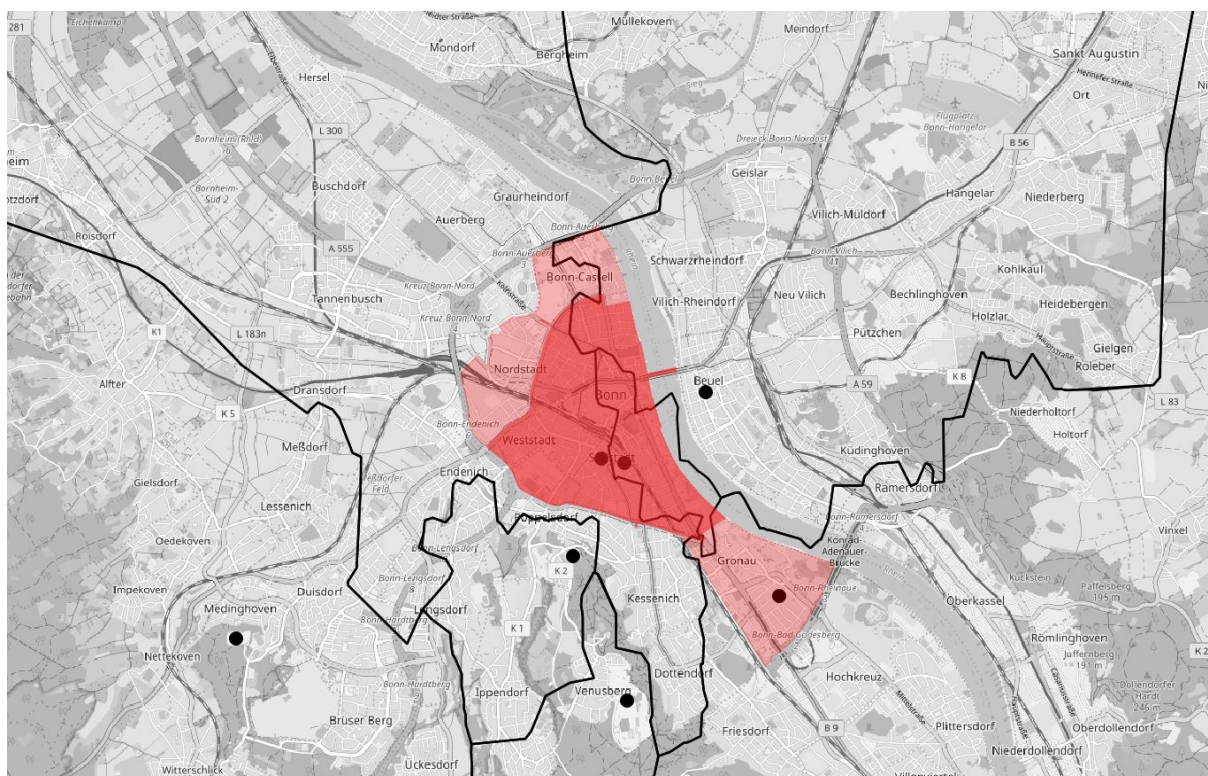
281
Eichenkamp
Mondorf
Bergheim
Müllekoven
Meindorf
Sankt Augustin
Hennefer Straße
Ort
Hersel
Flugplatz Bonn-Hangelar
Bornheim (Rhld)
L 300
Dreieck Bonn Nordost
heim
B 56
Bornheim-Süd 2
Buschdorf
Graurheindorf
Bonn Beuel
Geislar
Hangelar
Niederberg
otzdorf
Auerberg
Vilich-Müldorf
Roisdorf
A 555
Bonn-Auerberg
Bonn-Vilich
Schwarzrheindorf
Kohlkaul
Tannenbusch
Kreuz Bonn-Nord
Bonn-Castell
Vilich-Rheindorf
Neu Vilich
Bechlinghoven
Heidebergen
Kreuz Bonn Nord
Holzlar
K 1
L 183n
Pützchen
Gielgen
Roleber
Alfter
Nordstadt
Beuel
A 59
K 8
Dransdorf
Bonn
L 83
K 5
Niederholtorf
Bonn-Endenich
Holtorf
Meßdorf
Weststadt
Küdinghoven
Südstadt
Gielsdorf
Endenich
Ramersdorf
Lessenich
Poppelsdorf
Bonn-Ramersdorf
Oedekoven
Bonn-Lengsdorf
Konrad-Adenauer-Brücke
Vinxel
Impekoven
Bonn-Lengsdorf
Duisdorf
K 2
Gronau
Kuckstein
Paffelsberg 195 m
Medinghoven
Lengsdorf
Bonn-Hardtberg
Kessenich
Bonn-Rheinaue
Oberkassel
K 1
Rheinaue
Bonn-Bad Godesberg
Römlinghoven
Nettekoven
Juffernberg 191 m
Dottendorf
Hochkreuz
Dollendorfer Hardt 246 m
Bonn-Hardtberg
Ippendorf
Venusberg
B 9
Oberdollendorf
Bruser Berg
Friesdorf
Plittersdorf
Niederdollendorf
Witterschlick
Ückesdorf
Villenviertel